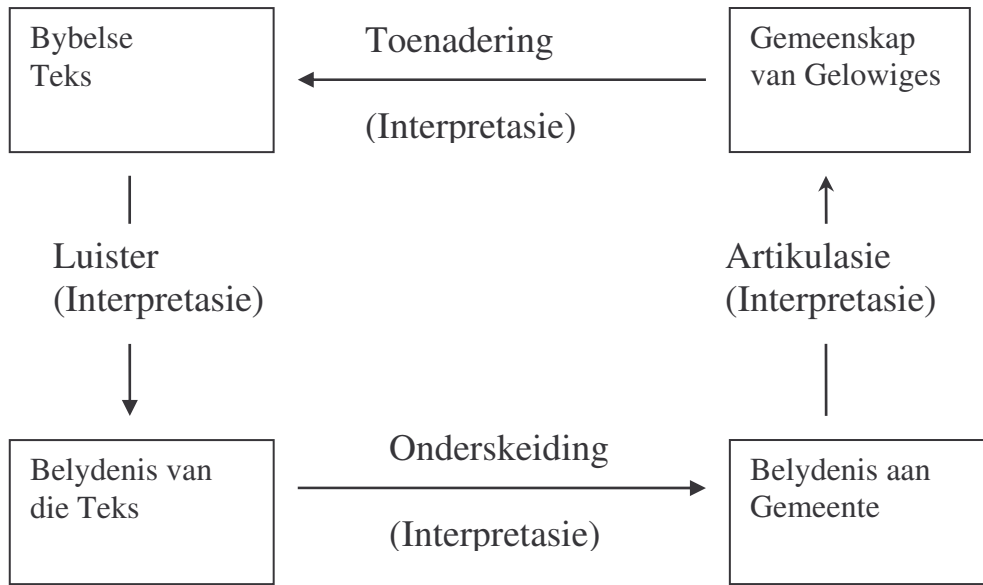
Bybelse Teks

Toenadering

(Interpretasie)

Gemeenskap van Gelowiges

Luister (Interpretasie)

Artikulasie (Interpretasie)

Belydenis van die Teks

Onderskeiding

(Interpretasie)

Belydenis aan Gemeente